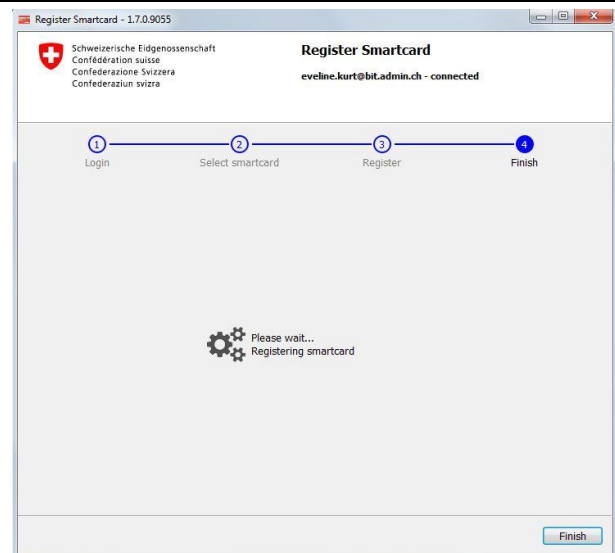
Register Smartcard - 1.7.0.9055

Schweizerische Eidgenossenschaft
Confédération suisse
Confederazione Svizzera
Confederaziun svizra

Register Smartcard

eveline.kurt@bit.admin.ch - connected

1 Login
2 Select smartcard
3 Register
4 Finish

Please wait...
Registering smartcard

Finish